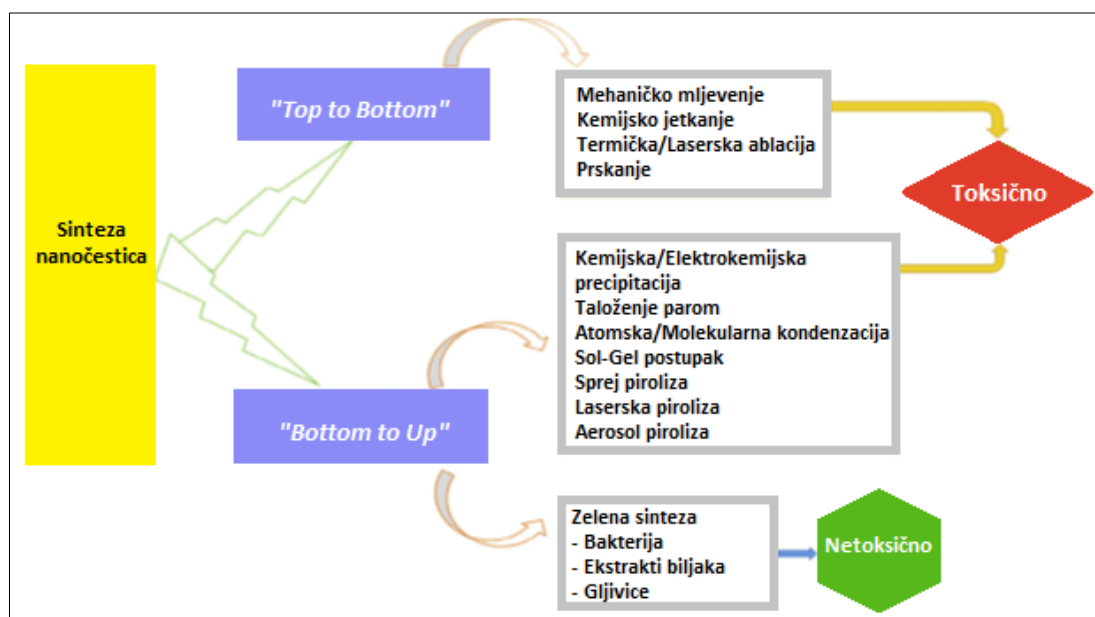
Sinteza nanočestica

"Top to Bottom"

Mehaničko mljevenje
Kemijsko jetkanje
Termička/Laserska ablacija
Prskanje

Toksično

Kemijska/Elektrokemijska precipitacija
Taloženje parom
Atomska/Molekularna kondenzacija
Sol-Gel postupak
Sprej piroliza
Laserska piroliza
Aerosol piroliza

"Bottom to Up"

Zelena sinteza
- Bakterija
- Ekstrakti biljaka
- Gljivice

Netoksično